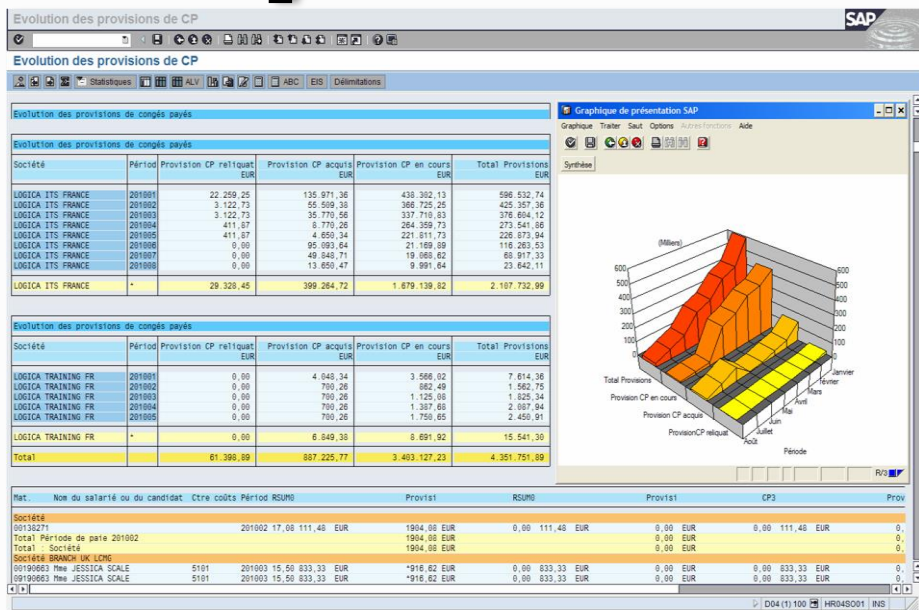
Evolution des provisions de CP

SAP

Evolution des provisions de CP

Statistiques ALV ABC EIS Délimitations

Evolution des provisions de congés payés

Evolution des provisions de congés payés

| Société | Périod | Provision CP reliquat EUR | Provision CP acquis EUR | Provision CP en cours EUR | Total Provisions EUR |
|---|---|---|---|---|---|
| LOGICA ITS FRANCE | 201001 | 22.259,25 | 135.971,36 | 438.302,13 | 596.532,74 |
| LOGICA ITS FRANCE | 201002 | 3.122,73 | 55.509,38 | 366.725,25 | 425.357,36 |
| LOGICA ITS FRANCE | 201003 | 3.122,73 | 35.770,56 | 337.710,83 | 376.604,12 |
| LOGICA ITS FRANCE | 201004 | 411,87 | 8.770,26 | 264.359,73 | 273.541,86 |
| LOGICA ITS FRANCE | 201005 | 411,87 | 4.650,34 | 221.811,73 | 226.873,94 |
| LOGICA ITS FRANCE | 201006 | 0,00 | 95.093,64 | 21.169,89 | 116.263,53 |
| LOGICA ITS FRANCE | 201007 | 0,00 | 49.848,71 | 19.068,62 | 68.917,33 |
| LOGICA ITS FRANCE | 201008 | 0,00 | 13.650,47 | 9.991,64 | 23.642,11 |
| LOGICA ITS FRANCE | * | 29.328,45 | 399.264,72 | 1.679.139,82 | 2.107.732,99 |

Evolution des provisions de congés payés

| Société | Périod | Provision CP reliquat EUR | Provision CP acquis EUR | Provision CP en cours EUR | Total Provisions EUR |
|---|---|---|---|---|---|
| LOGICA TRAINING FR | 201001 | 0,00 | 4.048,34 | 3.566,02 | 7.614,36 |
| LOGICA TRAINING FR | 201002 | 0,00 | 700,26 | 862,49 | 1.562,75 |
| LOGICA TRAINING FR | 201003 | 0,00 | 700,26 | 1.125,08 | 1.825,34 |
| LOGICA TRAINING FR | 201004 | 0,00 | 700,26 | 1.387,68 | 2.087,94 |
| LOGICA TRAINING FR | 201005 | 0,00 | 700,26 | 1.750,65 | 2.450,91 |
| LOGICA TRAINING FR | * | 0,00 | 6.849,38 | 8.691,92 | 15.541,30 |
| Total | | 61.398,89 | 887.225,77 | 3.403.127,23 | 4.351.751,89 |

Graphique de présentation SAP

Graphique Traiter Saut Options Autres fonctions Aide

Synthèse

(Milliers)

600 500 400 300 200 100 0

Total Provisions
Provision CP en cours
Provision CP acquis
ProvisionCP reliquat

Janvier Février Mars Avril Mai Juin Juillet Août

Période

Mat. Nom du salarié ou du candidat Ctre coûts Période RSUM0 Provisi RSUM0 Provisi CP3 Prov

Société
00138271 201002 17,08 111,48 EUR 1904,08 EUR 0,00 111,48 EUR 0,00 EUR 0,00 111,48 EUR
Total Période de paie 201002 1904,08 EUR 0,00 EUR 0,00 EUR
Total : Société 1904,08 EUR 0,00 EUR 0,00 EUR
Société BRANCH UK LCMG
00190663 Mme JESSICA SCALE 5101 201003 15,50 833,33 EUR *916,62 EUR 0,00 833,33 EUR 0,00 EUR 0,00 833,33 EUR
00190663 Mme JESSICA SCALE 5101 201003 15,50 833,33 EUR *916,62 EUR 0,00 833,33 EUR 0,00 EUR 0,00 833,33 EUR

D04 (1) 100 HR04SO01 INS